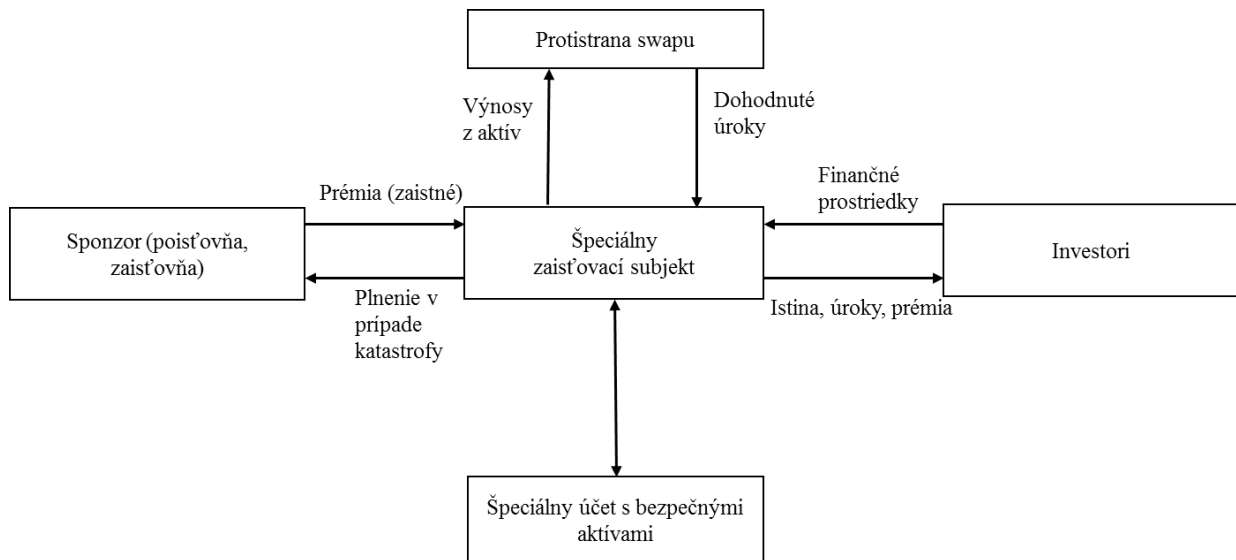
Protistrana swapu

Výnosy z aktív

Dohodnuté úroky

Prémia (zaistné)

Finančné prostriedky

Sponzor (poisťovňa, zaisťovňa)

Špeciálny zaisťovací subjekt

Investori

Plnenie v prípade katastrofy

Istina, úroky, prémia

Špeciálny účet s bezpečnými aktívami